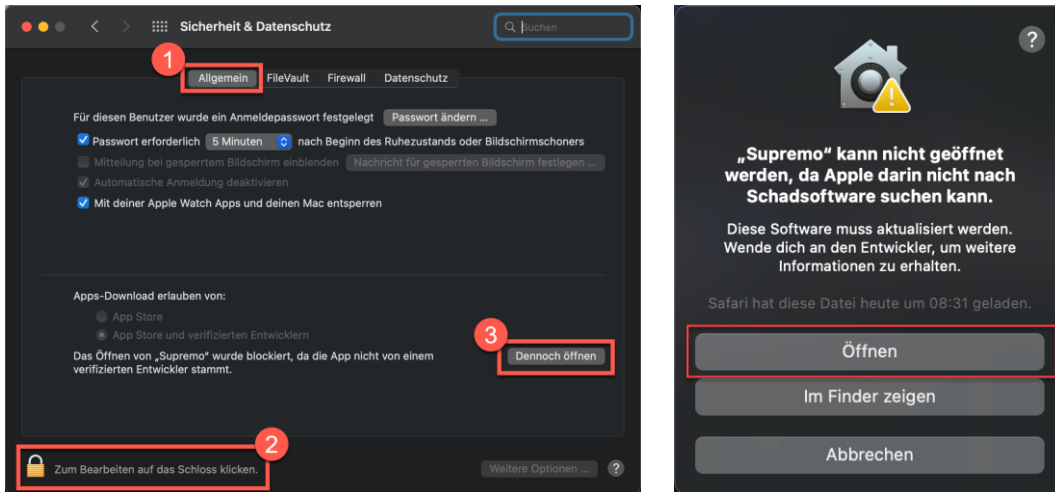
Sicherheit & Datenschutz

Suchen

1

Allgemein FileVault Firewall Datenschutz

Für diesen Benutzer wurde ein Anmeldepasswort festgelegt Passwort ändern ...

Passwort erforderlich 5 Minuten nach Beginn des Ruhezustands oder Bildschirmschoners

Mitteilung bei gesperrtem Bildschirm einblenden Nachricht für gesperrten Bildschirm festlegen ...

Automatische Anmeldung deaktivieren

Mit deiner Apple Watch Apps und deinen Mac entsperren

Apps-Download erlauben von:

App Store

App Store und verifizierten Entwicklern

3

Das Öffnen von „Supremo" wurde blockiert, da die App nicht von einem verifizierten Entwickler stammt.

Dennoch öffnen

2

Zum Bearbeiten auf das Schloss klicken.

Weitere Optionen ...

?

?

„Supremo" kann nicht geöffnet werden, da Apple darin nicht nach Schadsoftware suchen kann.

Diese Software muss aktualisiert werden. Wende dich an den Entwickler, um weitere Informationen zu erhalten.

Safari hat diese Datei heute um 08:31 geladen.

Öffnen

Im Finder zeigen

Abbrechen